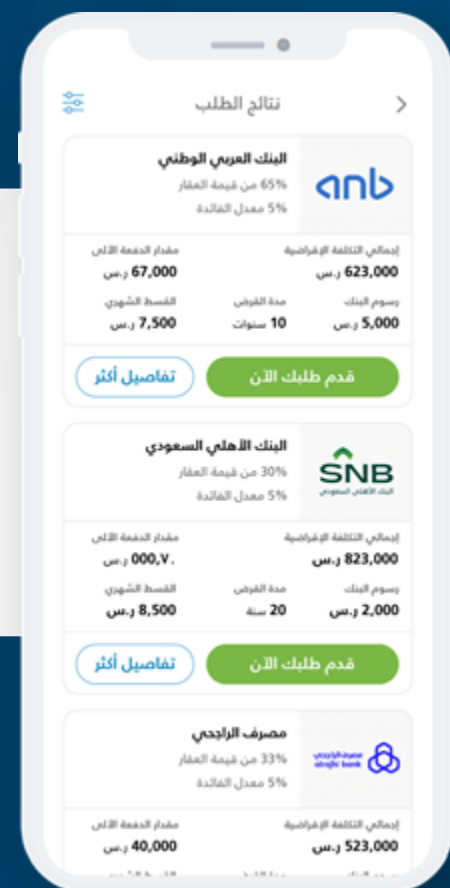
نتائج الطلب

البنك العربي الوطني
65% من قيمة العقار
5% معدل الفائدة
anb

إجمالي التكلفة الإفتراضية
623,000 ر.س
مقدار الدفعة الأولى
67,000 ر.س
رسوم البنك
5,000 ر.س
مدة القرض
10 سنوات
القسط الشهري
7,500 ر.س

قدم طلبك الآن
تفاصيل أكثر

البنك الأهلي السعودي
30% من قيمة العقار
5% معدل الفائدة
SNB
البنك الأهلي السعودي

إجمالي التكلفة الإفتراضية
823,000 ر.س
مقدار الدفعة الأولى
٠٠٠,٧٠ ر.س
رسوم البنك
2,000 ر.س
مدة القرض
20 سنة
القسط الشهري
8,500 ر.س

قدم طلبك الآن
تفاصيل أكثر

مصرف الراجحي
33% من قيمة العقار
5% معدل الفائدة
مصرف الراجحي
alrajhi bank

إجمالي التكلفة الإفتراضية
523,000 ر.س
مقدار الدفعة الأولى
40,000 ر.س